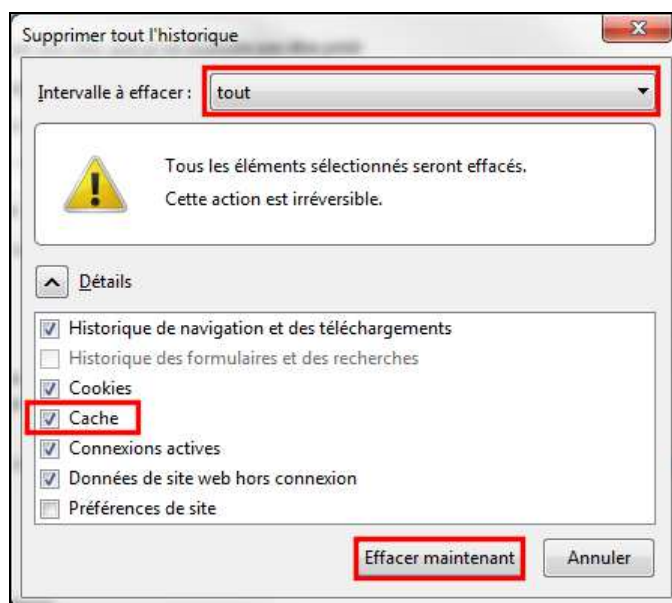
Supprimer tout l'historique

Intervalle à effacer : tout

Tous les éléments sélectionnés seront effacés.
Cette action est irréversible.

Détails

Historique de navigation et des téléchargements
Historique des formulaires et des recherches
Cookies
Cache
Connexions actives
Données de site web hors connexion
Préférences de site

Effacer maintenant
Annuler